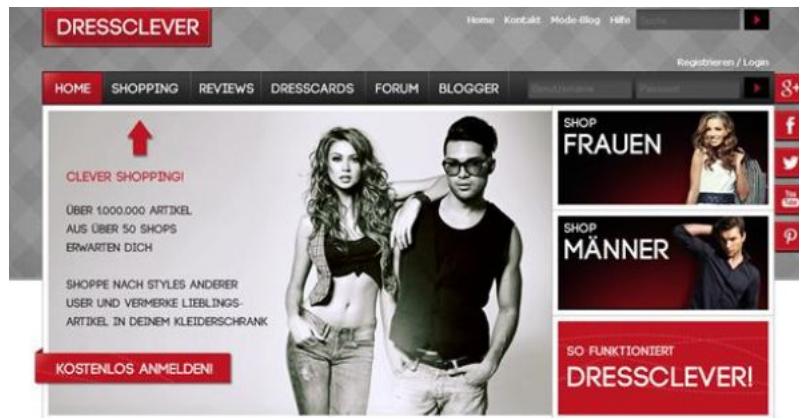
DRESSCLEVER

Home Kontakt Mode-Blog Hilfe Suche

Registrieren / Login

HOME SHOPPING REVIEWS DRESSCARDS FORUM BLOGGER Benutzername Passwort

$8+$ f

CLEVER SHOPPING!

ÜBER 1.000.000 ARTIKEL AUS ÜBER 50 SHOPS ERWARTEN DICH

SHOPPE NACH STYLES ANDERER USER UND VERMERKE LIEBLINGS-ARTIKEL IN DEINEM KLEIDERSCHRANK

KOSTENLOS ANMELDEN!

SHOP FRAUEN

SHOP MÄNNER

SO FUNKTIONIERT DRESSCLEVER!